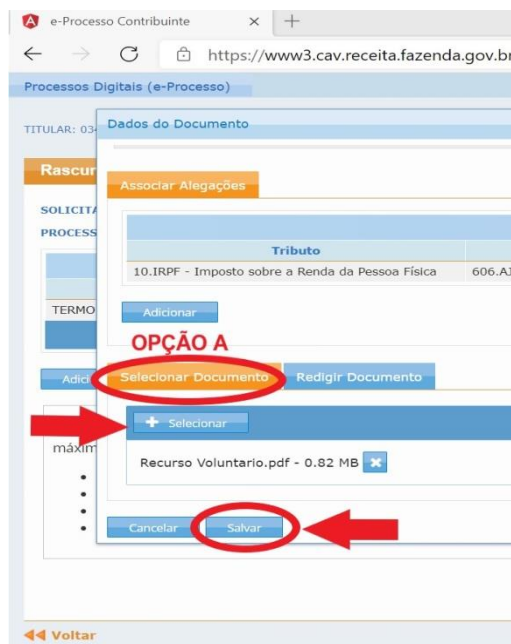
e-Processo Contribuinte × +

https://www3.cav.receita.fazenda.gov.br

Processos Digitais (e-Processo)

TITULAR: 03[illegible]

Rascu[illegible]

SOLICIT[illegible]

PROCESS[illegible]

TERMO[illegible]

Adic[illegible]

máxim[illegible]

Dados do Documento

Associar Alegações

| Tributo | |
|---|---|
| 10.IRPF - Imposto sobre a Renda da Pessoa Física | 606.A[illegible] |

Adicionar

OPÇÃO A

Selecionar Documento

Redigir Documento

+ Selecionar

Recurso Voluntario.pdf - 0.82 MB ×

Cancelar

Salvar

◀◀ Voltar